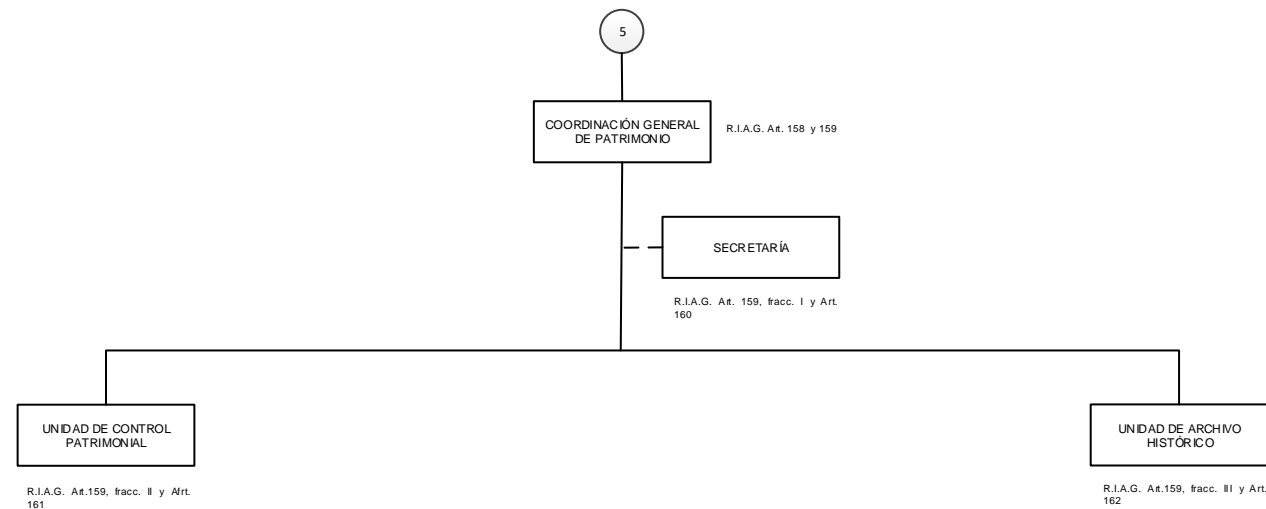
5

COORDINACIÓN GENERAL DE PATRIMONIO

R.I.A.G. Art. 158 y 159

SECRETARÍA

R.I.A.G. Art. 159, fracc. I y Art. 160

UNIDAD DE CONTROL PATRIMONIAL

R.I.A.G. Art.159, fracc. II y Afrt. 161

UNIDAD DE ARCHIVO HISTÓRICO

R.I.A.G. Art.159, fracc. III y Art. 162